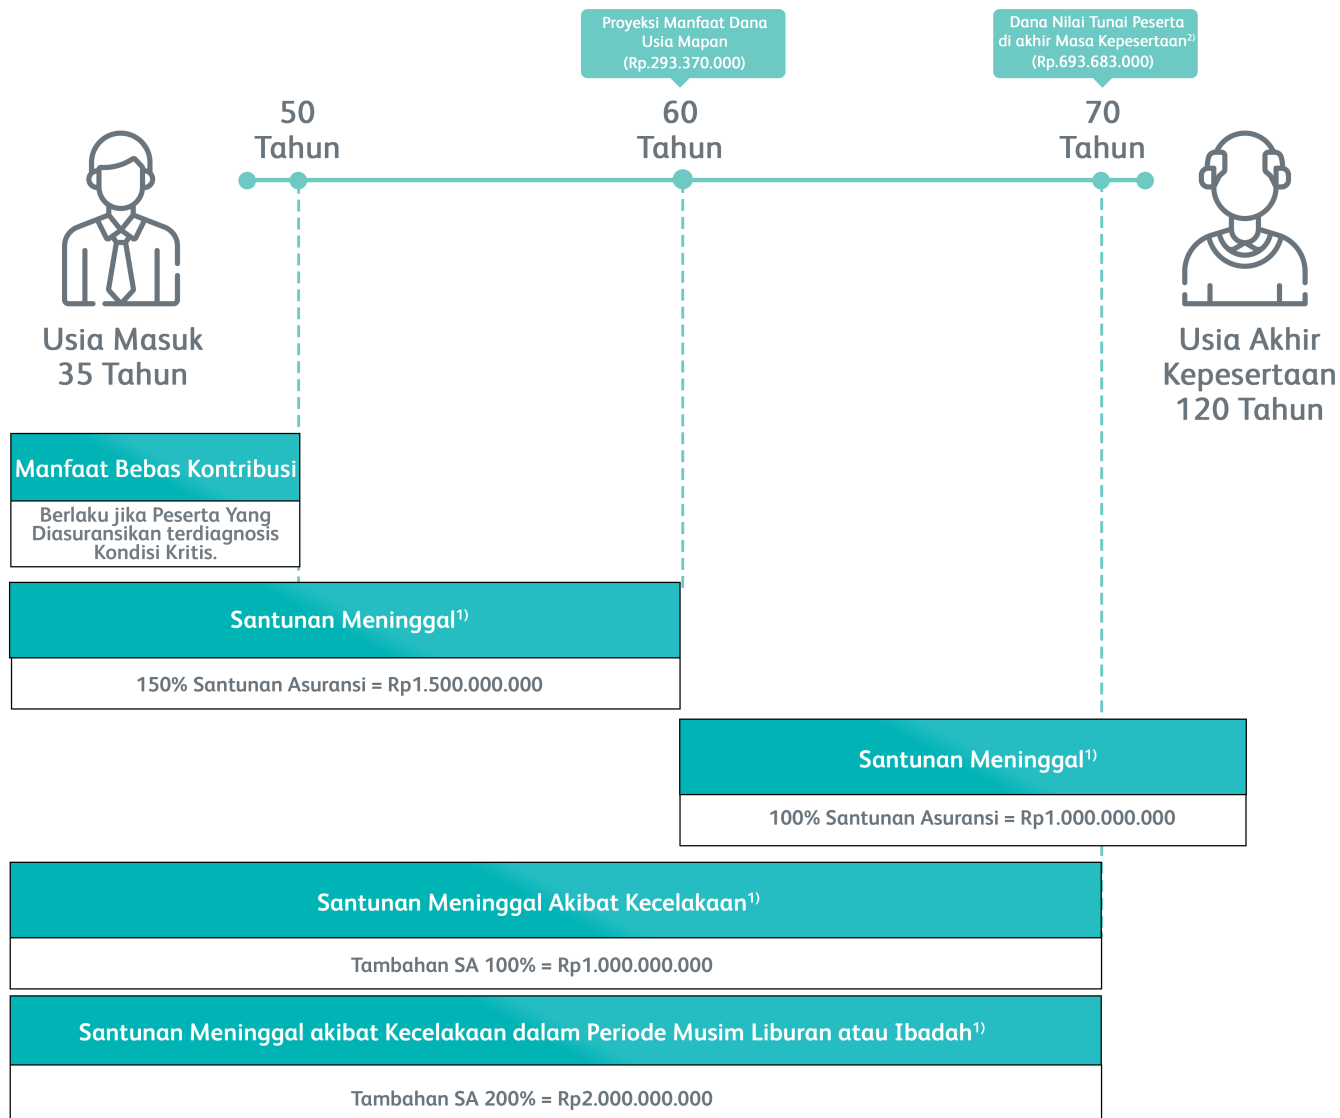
Proyeksi Manfaat Dana Usia Mapan (Rp.293.370.000)

Dana Nilai Tunai Peserta di akhir Masa Kepesertaan$^{2)}$ (Rp.693.683.000)

50 Tahun

60 Tahun

70 Tahun

Usia Masuk 35 Tahun

Usia Akhir Kepesertaan 120 Tahun

Manfaat Bebas Kontribusi

Berlaku jika Peserta Yang Diasuransikan terdiagnosis Kondisi Kritis.

Santunan Meninggal$^{1)}$

150% Santunan Asuransi = Rp1.500.000.000

Santunan Meninggal$^{1)}$

100% Santunan Asuransi = Rp1.000.000.000

Santunan Meninggal Akibat Kecelakaan$^{1)}$

Tambahan SA 100% = Rp1.000.000.000

Santunan Meninggal akibat Kecelakaan dalam Periode Musim Liburan atau Ibadah$^{1)}$

Tambahan SA 200% = Rp2.000.000.000